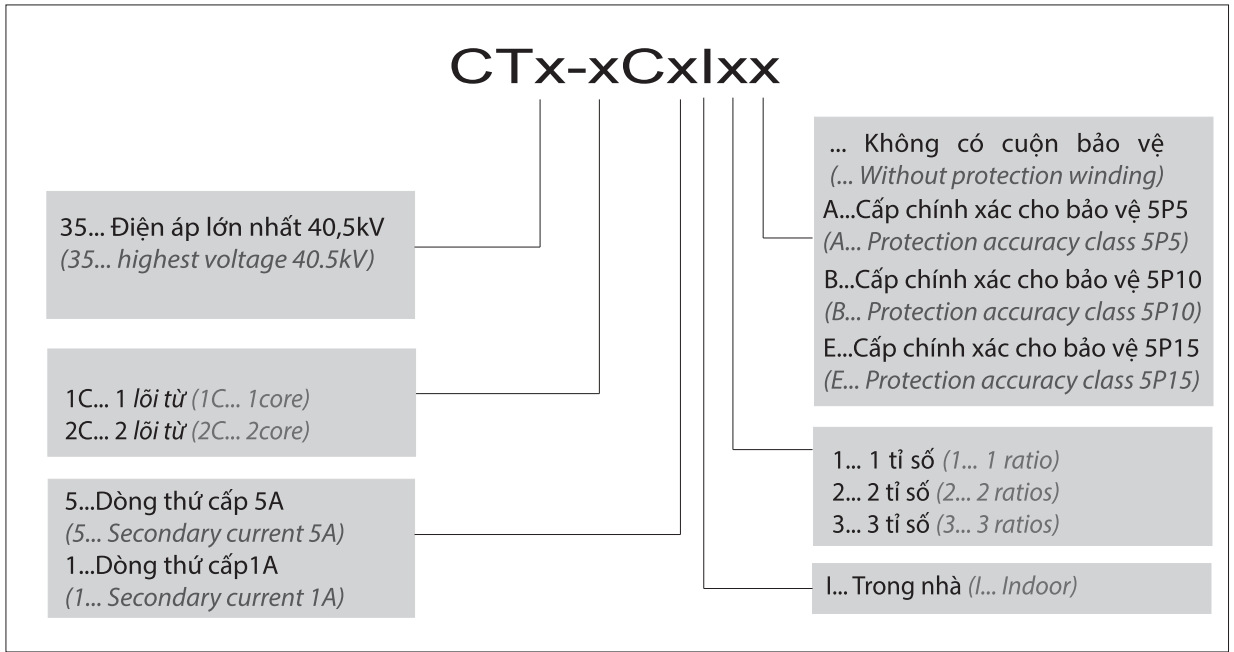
CTx-xCxIxx

35... Điện áp lớn nhất 40,5kV
(35... highest voltage 40.5kV)

1C... 1 lõi từ (1C... 1core)
2C... 2 lõi từ (2C... 2core)

5...Dòng thứ cấp 5A
(5... Secondary current 5A)
1...Dòng thứ cấp1A
(1... Secondary current 1A)

... Không có cuộn bảo vệ
(... Without protection winding)
A...Cấp chính xác cho bảo vệ 5P5
(A... Protection accuracy class 5P5)
B...Cấp chính xác cho bảo vệ 5P10
(B... Protection accuracy class 5P10)
E...Cấp chính xác cho bảo vệ 5P15
(E... Protection accuracy class 5P15)

1... 1 tỉ số (1... 1 ratio)
2... 2 tỉ số (2... 2 ratios)
3... 3 tỉ số (3... 3 ratios)

I... Trong nhà (I... Indoor)